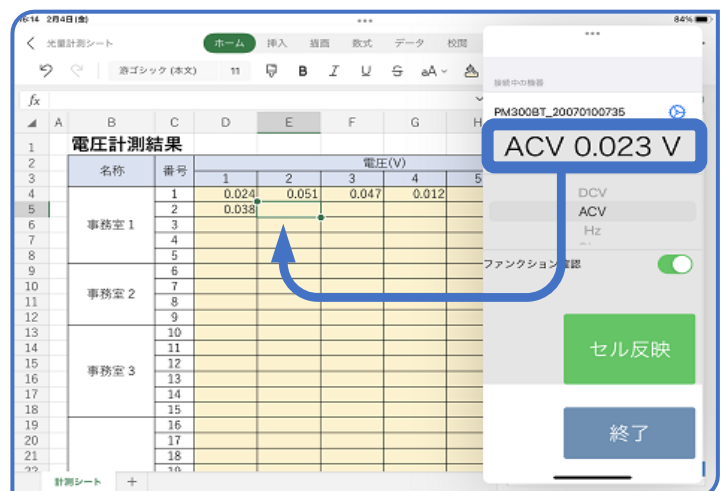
午後14 2月4日(金) 84%

光量計測シート

ホーム 挿入 描画 数式 データ 校閲

游ゴシック (本文) 11 B I U S aA

fx

| | A | B | C | D | E | F | G | H |
|---|---|---|---|---|---|---|---|---|
| 1 | | 電圧計測結果 | | | | | | |
| 2 | | 名称 | 番号 | 電圧(V) | | | | |
| 3 | | | | 1 | 2 | 3 | 4 | 5 |
| 4 | | 事務室 1 | 1 | 0.024 | 0.051 | 0.047 | 0.012 | |
| 5 | | | 2 | 0.038 | | | | |
| 6 | | | 3 | | | | | |
| 7 | | | 4 | | | | | |
| 8 | | | 5 | | | | | |
| 9 | | 事務室 2 | 6 | | | | | |
| 10 | | | 7 | | | | | |
| 11 | | | 8 | | | | | |
| 12 | | | 9 | | | | | |
| 13 | | 事務室 3 | 10 | | | | | |
| 14 | | | 11 | | | | | |
| 15 | | | 12 | | | | | |
| 16 | | | 13 | | | | | |
| 17 | | | 14 | | | | | |
| 18 | | | 15 | | | | | |
| 19 | | | 16 | | | | | |
| 20 | | | 17 | | | | | |
| 21 | | | 18 | | | | | |
| 22 | | | 19 | | | | | |

計測シート +

接続中の機器

PM300BT_20070100735

ACV 0.023 V

DCV
ACV
Hz

ファンクション確認

セル反映

終了